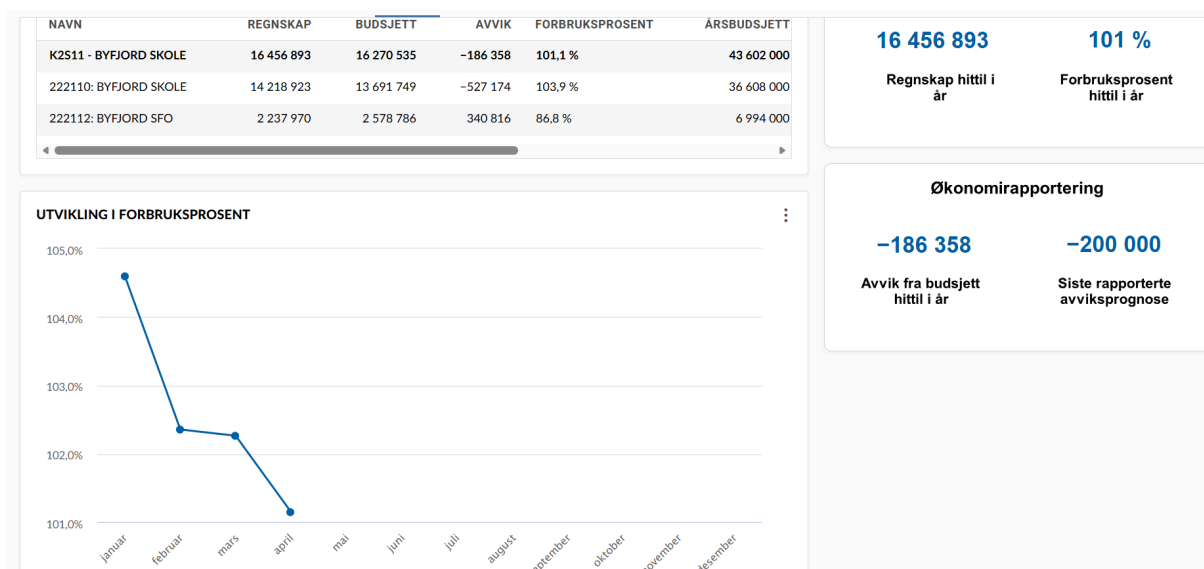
| NAVN | REGNSKAP | BUDSJETT | AVVIK | FORBRUKSPROSENT | ÅRSBUDSJETT |
|---|---|---|---|---|---|
| K2S11 - BYFJORD SKOLE | 16 456 893 | 16 270 535 | −186 358 | 101,1 % | 43 602 000 |
| 222110: BYFJORD SKOLE | 14 218 923 | 13 691 749 | −527 174 | 103,9 % | 36 608 000 |
| 222112: BYFJORD SFO | 2 237 970 | 2 578 786 | 340 816 | 86,8 % | 6 994 000 |

16 456 893
Regnskap hittil i år

101 %
Forbruksprosent hittil i år

UTVIKLING I FORBRUKSPROSENT

105,0%
104,0%
103,0%
102,0%
101,0%

januar februar mars april mai juni juli august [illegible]ptember oktober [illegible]ovember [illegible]desember

Økonomirapportering

−186 358
Avvik fra budsjett hittil i år

−200 000
Siste rapporterte avviksprognose